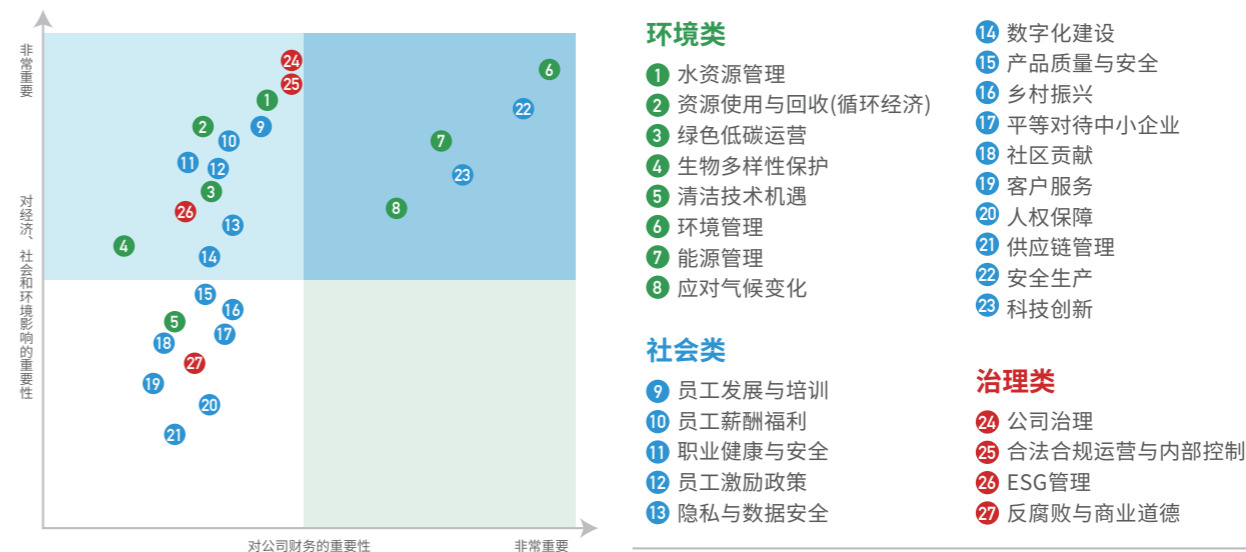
非常重要

对经济、社会和环境影响的重要性

24
25
1
9
2
10
11
12
3
26
13
4
14
6
22
7
23
8
15
16
5
17
18
27
19
20
21

对公司财务的重要性

非常重要

环境类
1 水资源管理
2 资源使用与回收(循环经济)
3 绿色低碳运营
4 生物多样性保护
5 清洁技术机遇
6 环境管理
7 能源管理
8 应对气候变化

社会类
9 员工发展与培训
10 员工薪酬福利
11 职业健康与安全
12 员工激励政策
13 隐私与数据安全

14 数字化建设
15 产品质量与安全
16 乡村振兴
17 平等对待中小企业
18 社区贡献
19 客户服务
20 人权保障
21 供应链管理
22 安全生产
23 科技创新

治理类
24 公司治理
25 合法合规运营与内部控制
26 ESG管理
27 反腐败与商业道德